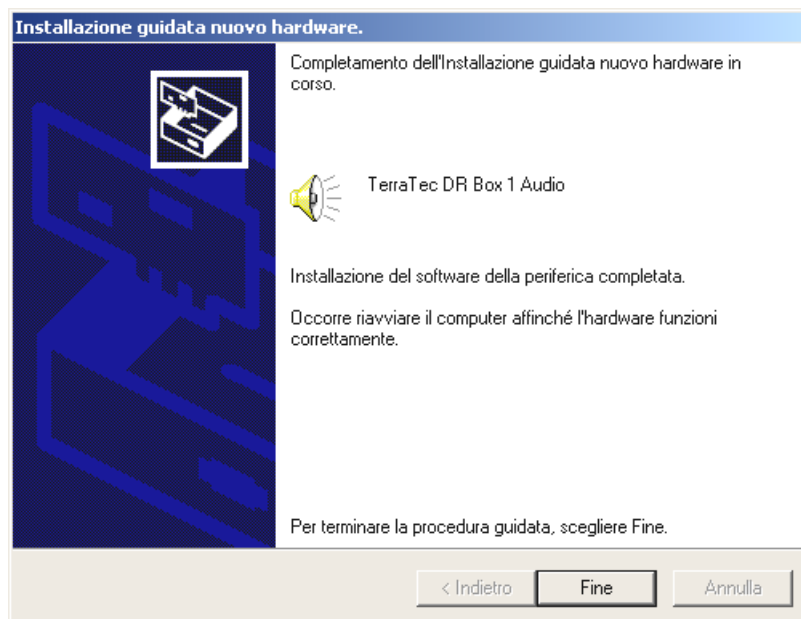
Installazione guidata nuovo hardware.

Completamento dell'Installazione guidata nuovo hardware in corso.

TerraTec DR Box 1 Audio

Installazione del software della periferica completata.

Occorre riavviare il computer affinché l'hardware funzioni correttamente.

Per terminare la procedura guidata, scegliere Fine.

< Indietro

Fine

Annulla